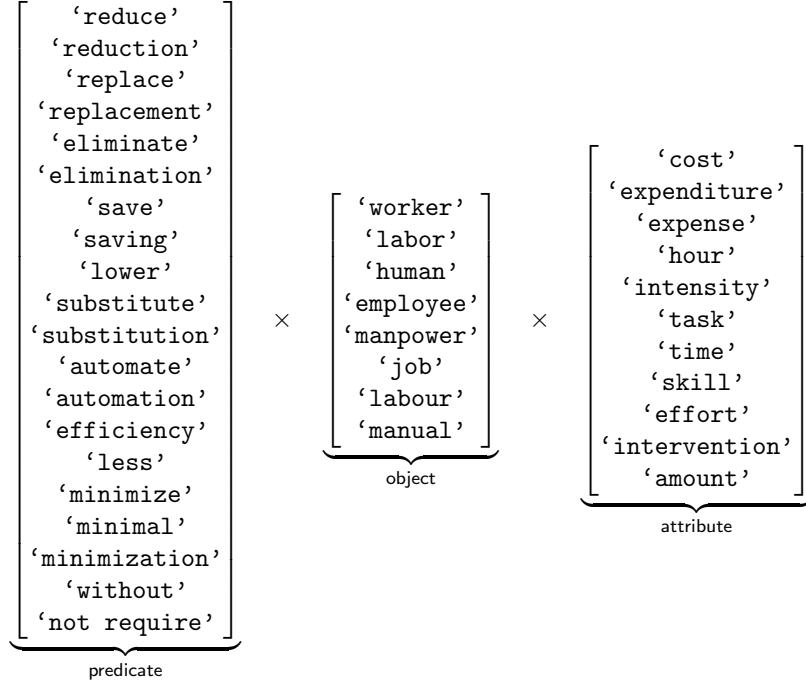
$\underbrace{\begin{bmatrix} \text{`reduce'} \\ \text{`reduction'} \\ \text{`replace'} \\ \text{`replacement'} \\ \text{`eliminate'} \\ \text{`elimination'} \\ \text{`save'} \\ \text{`saving'} \\ \text{`lower'} \\ \text{`substitute'} \\ \text{`substitution'} \\ \text{`automate'} \\ \text{`automation'} \\ \text{`efficiency'} \\ \text{`less'} \\ \text{`minimize'} \\ \text{`minimal'} \\ \text{`minimization'} \\ \text{`without'} \\ \text{`not require'} \end{bmatrix}}_{\text{predicate}} \times \underbrace{\begin{bmatrix} \text{`worker'} \\ \text{`labor'} \\ \text{`human'} \\ \text{`employee'} \\ \text{`manpower'} \\ \text{`job'} \\ \text{`labour'} \\ \text{`manual'} \end{bmatrix}}_{\text{object}} \times \underbrace{\begin{bmatrix} \text{`cost'} \\ \text{`expenditure'} \\ \text{`expense'} \\ \text{`hour'} \\ \text{`intensity'} \\ \text{`task'} \\ \text{`time'} \\ \text{`skill'} \\ \text{`effort'} \\ \text{`intervention'} \\ \text{`amount'} \end{bmatrix}}_{\text{attribute}}$